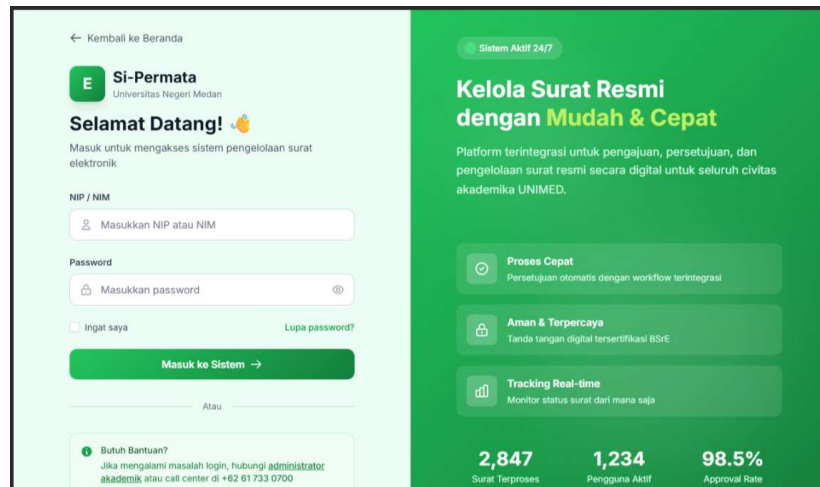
← Kembali ke Beranda

E

Si-Permata
Universitas Negeri Medan

Selamat Datang! 👋

Masuk untuk mengakses sistem pengelolaan surat elektronik

NIP / NIM

Masukkan NIP atau NIM

Password

Masukkan password

Ingat saya

Lupa password?

Masuk ke Sistem →

Atau

Butuh Bantuan?
Jika mengalami masalah login, hubungi administrator akademik atau call center di +62 61 733 0700

Sistem Aktif 24/7

Kelola Surat Resmi dengan Mudah & Cepat

Platform terintegrasi untuk pengajuan, persetujuan, dan pengelolaan surat resmi secara digital untuk seluruh civitas akademika UNIMED.

Proses Cepat
Persetujuan otomatis dengan workflow terintegrasi

Aman & Terpercaya
Tanda tangan digital tersertifikasi BSrE

Tracking Real-time
Monitor status surat dari mana saja

2,847
Surat Terproses

1,234
Pengguna Aktif

98.5%
Approval Rate